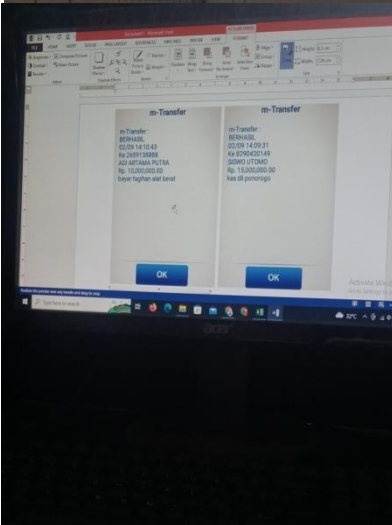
m-Transfer

m-Transfer :
BERHASIL
02/09 14:10:43
Ke 2681138888
ADI ARTAMA PUTRA
Rp. 10,000,000.00
bayar tagihan alat berat

OK

m-Transfer

m-Transfer :
BERHASIL
02/09 14:09:31
Ke 8290420149
SISWO UTOMO
Rp. 15,000,000.00
kas dli ponorogo

OK

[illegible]

Activate Windows